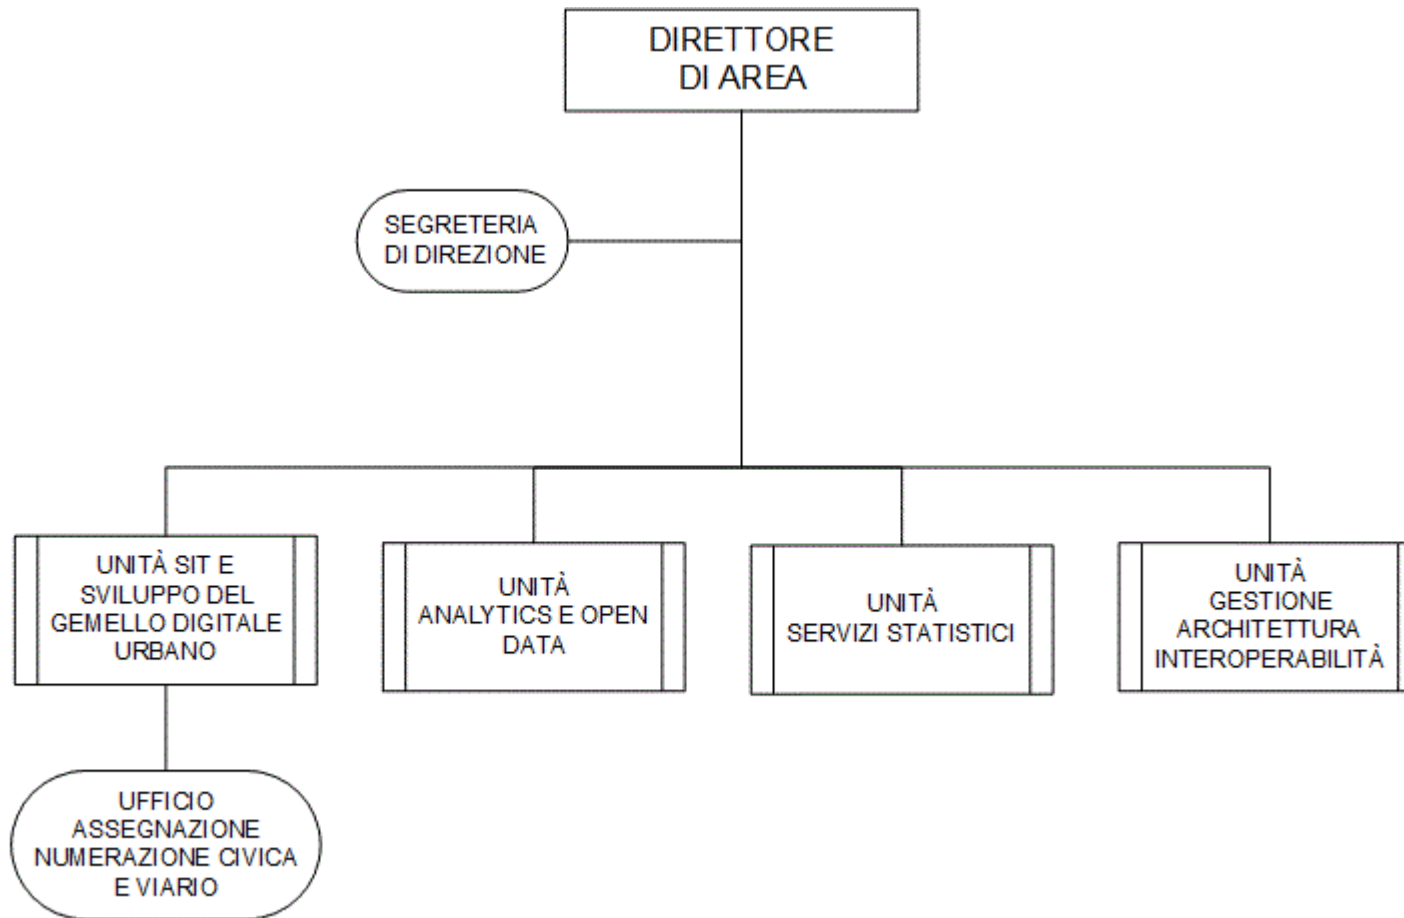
DIRETTORE
DI AREA

SEGRETERIA
DI DIREZIONE

UNITÀ SIT E
SVILUPPO DEL
GEMELLO DIGITALE
URBANO

UNITÀ
ANALYTICS E OPEN
DATA

UNITÀ
SERVIZI STATISTICI

UNITÀ
GESTIONE
ARCHITETTURA
INTEROPERABILITÀ

UFFICIO
ASSEGNAZIONE
NUMERAZIONE CIVICA
E VIARIO